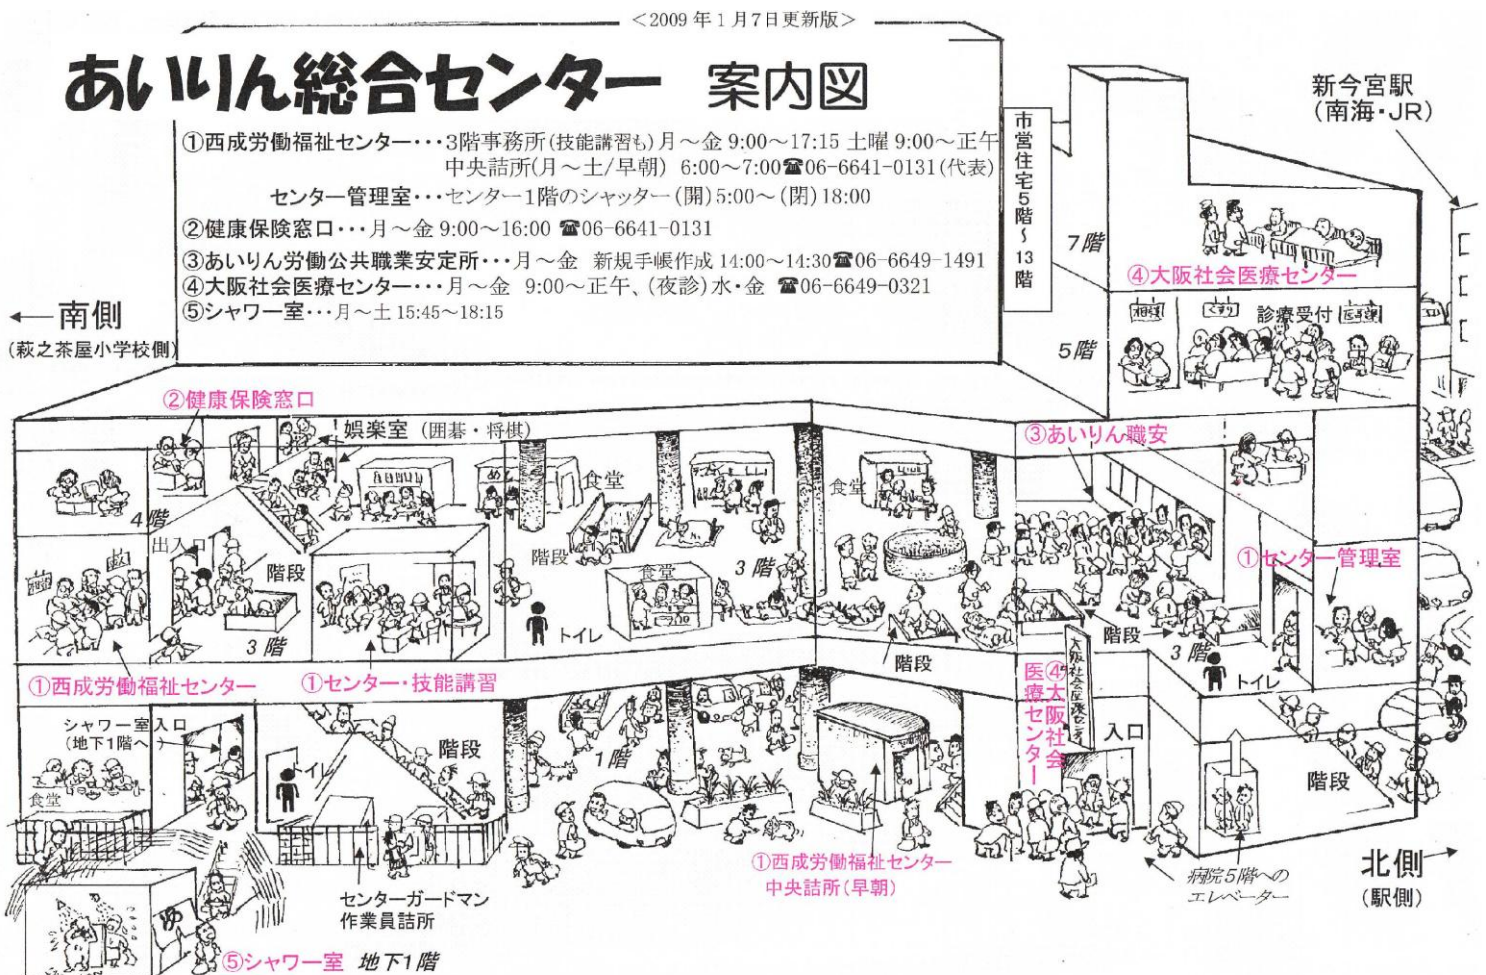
＜2009年1月7日更新版＞

あいりん総合センター 案内図

①西成労働福祉センター・・・3階事務所(技能講習も)月～金 9:00～17:15 土曜 9:00～正午
中央詰所(月～土/早朝) 6:00～7:00☎06-6641-0131(代表)
センター管理室・・・センター1階のシャッター(開)5:00～(閉)18:00
②健康保険窓口・・・月～金 9:00～16:00 ☎06-6641-0131
③あいりん労働公共職業安定所・・・月～金 新規手帳作成 14:00～14:30☎06-6649-1491
④大阪社会医療センター・・・月～金 9:00～正午、(夜診)水・金 ☎06-6649-0321
⑤シャワー室・・・月～土 15:45～18:15

市営住宅5階～13階

新今宮駅
(南海・JR)

←南側
(萩之茶屋小学校側)

7階
④大阪社会医療センター
相談 くすり 診療受付 医事課
5階

②健康保険窓口
娯楽室(囲碁・将棋)
4階
出入口
階段
3階
食堂
階段
食堂
3階
食堂
トイレ
③あいりん職安
①センター管理室
階段
3階
トイレ
階段
①西成労働福祉センター
①センター・技能講習
④大阪社会医療センター
大阪社会医療センター
入口
シャワー室入口
(地下1階へ)
食堂
トイレ
階段
1階
階段
①西成労働福祉センター
中央詰所(早朝)
センターガードマン
作業員詰所
病院5階への
エレベーター
北側→
(駅側)
⑤シャワー室 地下1階